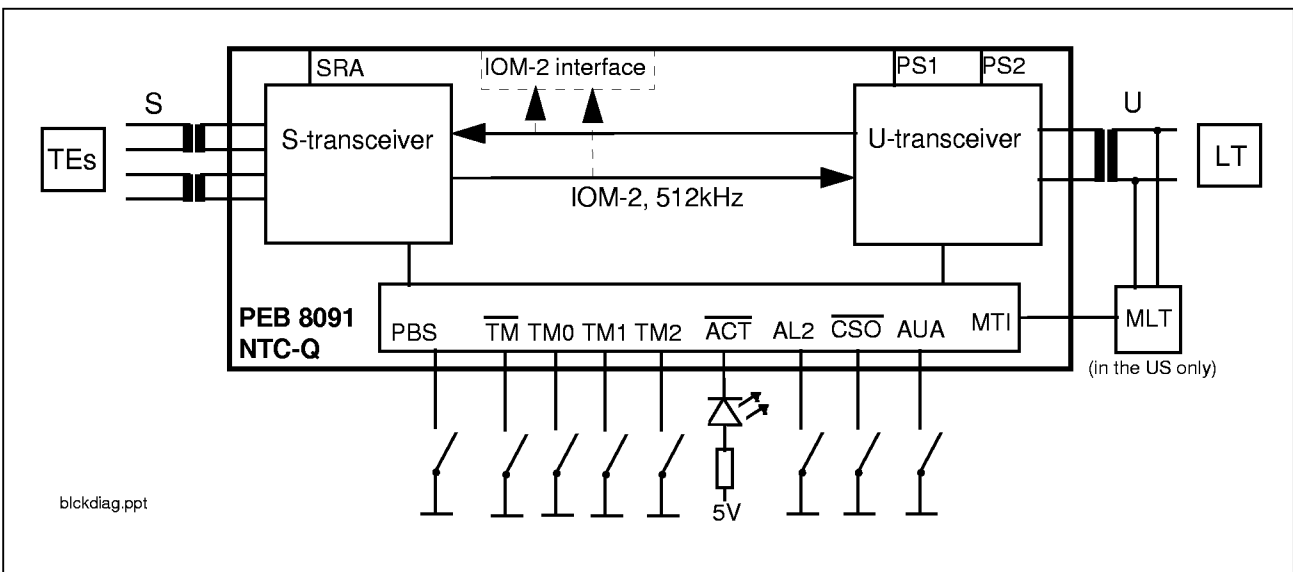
SRA
IOM-2 interface
PS1
PS2
S
U
TEs
S-transceiver
U-transceiver
LT
IOM-2, 512kHz
PEB 8091
NTC-Q
PBS
$\overline{TM}$
TM0
TM1
TM2
$\overline{ACT}$
AL2
$\overline{CSO}$
AUA
MTI
MLT
(in the US only)
5V
blckdiag.ppt